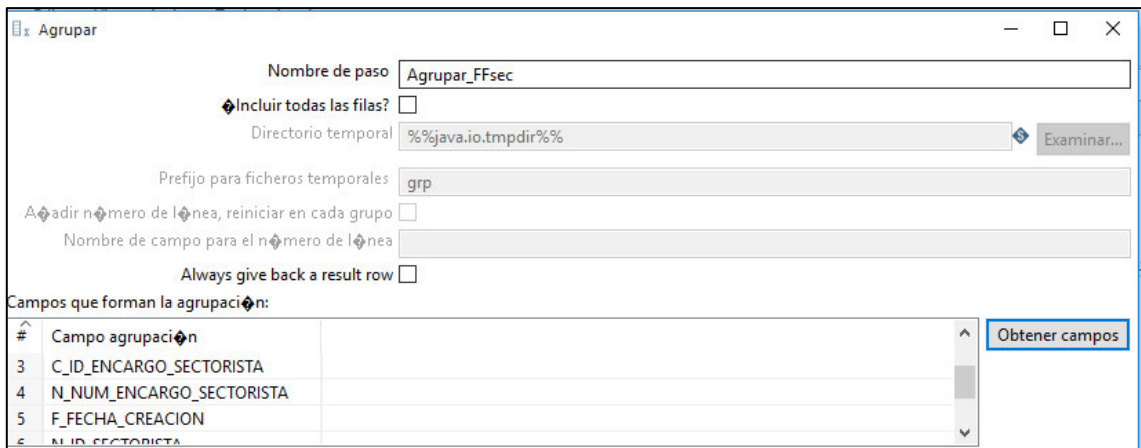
Agrupar

Nombre de paso Agrupar_FFsec

�Incluir todas las filas?

Directorio temporal %%java.io.tmpdir%%

Examinar...

Prefijo para ficheros temporales grp

A�adir n�mero de l�nea, reiniciar en cada grupo

Nombre de campo para el n�mero de l�nea

Always give back a result row

Campos que forman la agrupaci�n:

| # | Campo agrupaci�n |
|---|---|
| 3 | C_ID_ENCARGO_SECTORISTA |
| 4 | N_NUM_ENCARGO_SECTORISTA |
| 5 | F_FECHA_CREACION |
| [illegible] | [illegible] |

Obtener campos